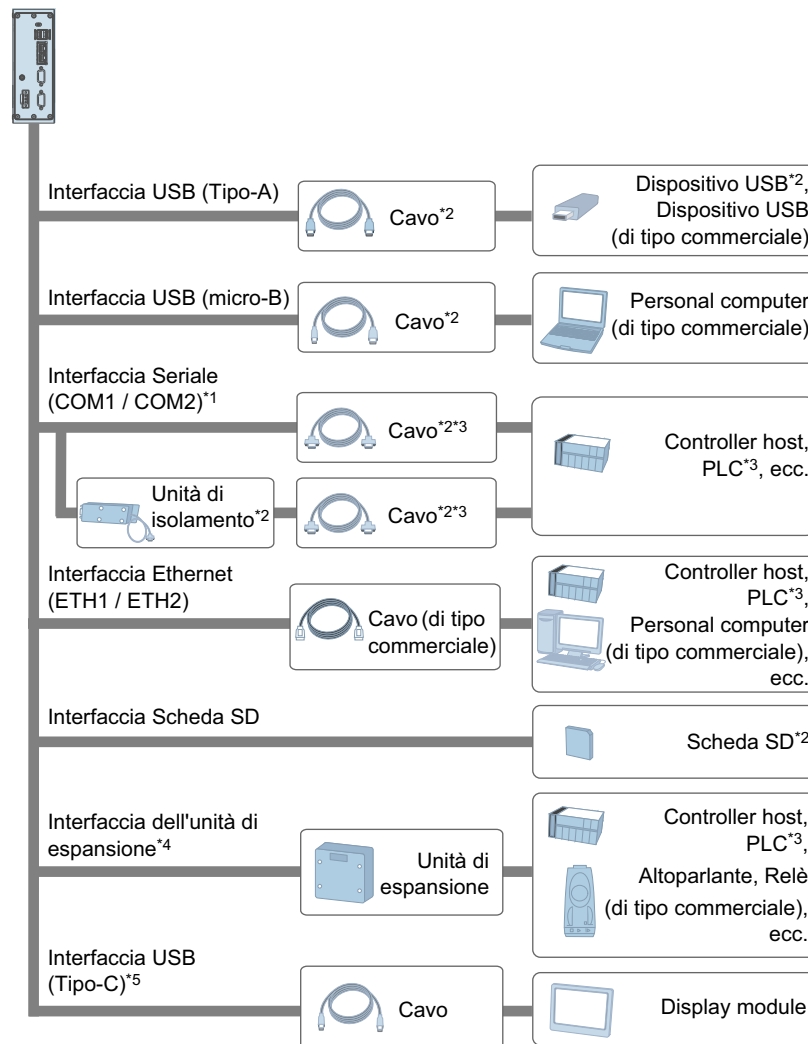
Interfaccia USB (Tipo-A)

Cavo$^{*2}$

Dispositivo USB$^{*2}$, Dispositivo USB (di tipo commerciale)

Interfaccia USB (micro-B)

Cavo$^{*2}$

Personal computer (di tipo commerciale)

Interfaccia Seriale (COM1 / COM2)$^{*1}$

Cavo$^{*2*3}$

Controller host, PLC$^{*3}$, ecc.

Unità di isolamento$^{*2}$

Cavo$^{*2*3}$

Interfaccia Ethernet (ETH1 / ETH2)

Cavo (di tipo commerciale)

Controller host, PLC$^{*3}$, Personal computer (di tipo commerciale), ecc.

Interfaccia Scheda SD

Scheda SD$^{*2}$

Interfaccia dell'unità di espansione$^{*4}$

Unità di espansione

Controller host, PLC$^{*3}$, Altoparlante, Relè (di tipo commerciale), ecc.

Interfaccia USB (Tipo-C)$^{*5}$

Cavo

Display module